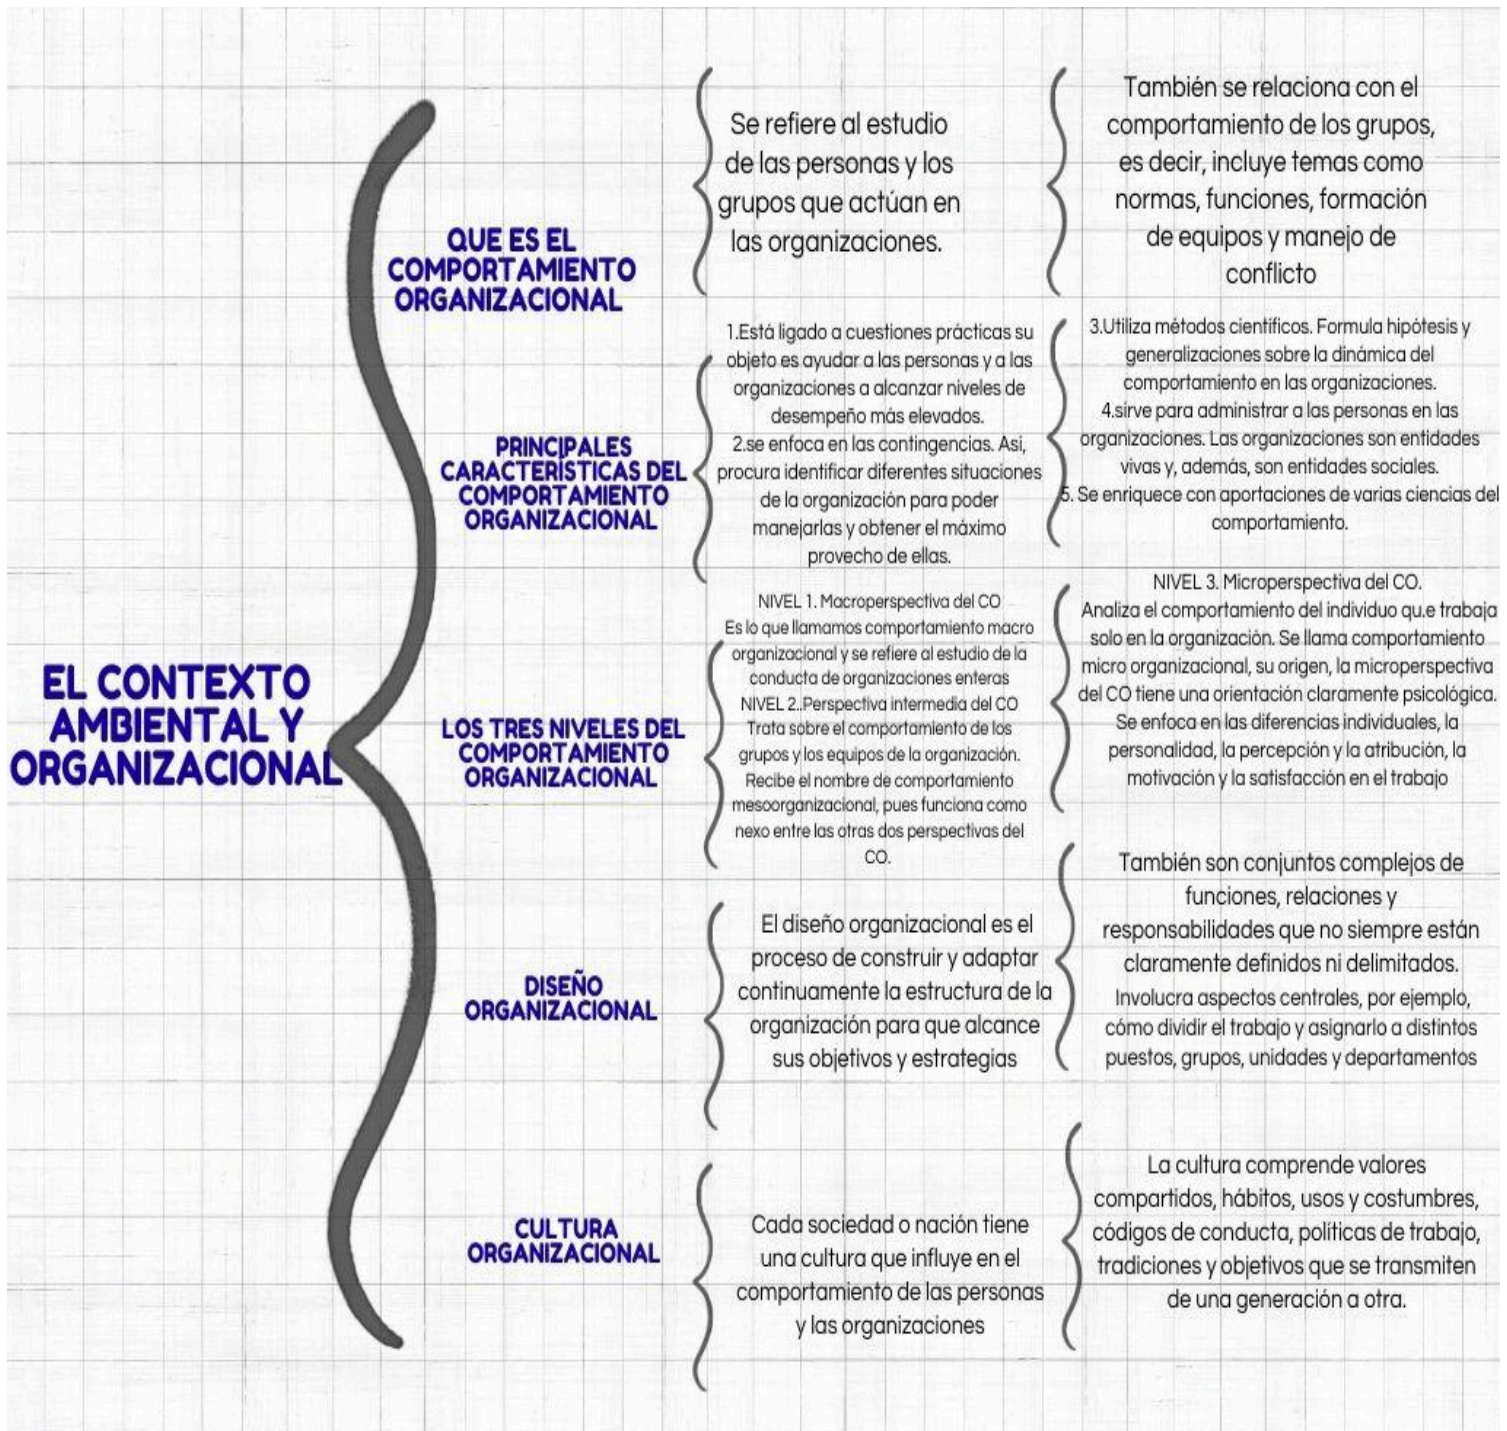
EL CONTEXTO AMBIENTAL Y ORGANIZACIONAL

QUE ES EL COMPORTAMIENTO ORGANIZACIONAL

Se refiere al estudio de las personas y los grupos que actúan en las organizaciones.

También se relaciona con el comportamiento de los grupos, es decir, incluye temas como normas, funciones, formación de equipos y manejo de conflicto

PRINCIPALES CARACTERISTICAS DEL COMPORTAMIENTO ORGANIZACIONAL

1.Está ligado a cuestiones prácticas su objeto es ayudar a las personas y a las organizaciones a alcanzar niveles de desempeño más elevados.
2.se enfoca en las contingencias. Así, procura identificar diferentes situaciones de la organización para poder manejarlas y obtener el máximo provecho de ellas.

3.Utiliza métodos científicos. Formula hipótesis y generalizaciones sobre la dinámica del comportamiento en las organizaciones.
4.sirve para administrar a las personas en las organizaciones. Las organizaciones son entidades vivas y, además, son entidades sociales.
5. Se enriquece con aportaciones de varias ciencias del comportamiento.

LOS TRES NIVELES DEL COMPORTAMIENTO ORGANIZACIONAL

NIVEL 1. Macroperspectiva del CO
Es lo que llamamos comportamiento macro organizacional y se refiere al estudio de la conducta de organizaciones enteras
NIVEL 2..Perspectiva intermedia del CO
Trata sobre el comportamiento de los grupos y los equipos de la organización. Recibe el nombre de comportamiento mesoorganizacional, pues funciona como nexo entre las otras dos perspectivas del CO.

NIVEL 3. Microperspectiva del CO.
Analiza el comportamiento del individuo qu.e trabaja solo en la organización. Se llama comportamiento micro organizacional, su origen, la microperspectiva del CO tiene una orientación claramente psicológica. Se enfoca en las diferencias individuales, la personalidad, la percepción y la atribución, la motivación y la satisfacción en el trabajo

DISEÑO ORGANIZACIONAL

El diseño organizacional es el proceso de construir y adaptar continuamente la estructura de la organización para que alcance sus objetivos y estrategias

También son conjuntos complejos de funciones, relaciones y responsabilidades que no siempre están claramente definidos ni delimitados.
Involucra aspectos centrales, por ejemplo, cómo dividir el trabajo y asignarlo a distintos puestos, grupos, unidades y departamentos

CULTURA ORGANIZACIONAL

Cada sociedad o nación tiene una cultura que influye en el comportamiento de las personas y las organizaciones

La cultura comprende valores compartidos, hábitos, usos y costumbres, códigos de conducta, politicas de trabajo, tradiciones y objetivos que se transmiten de una generación a otra.